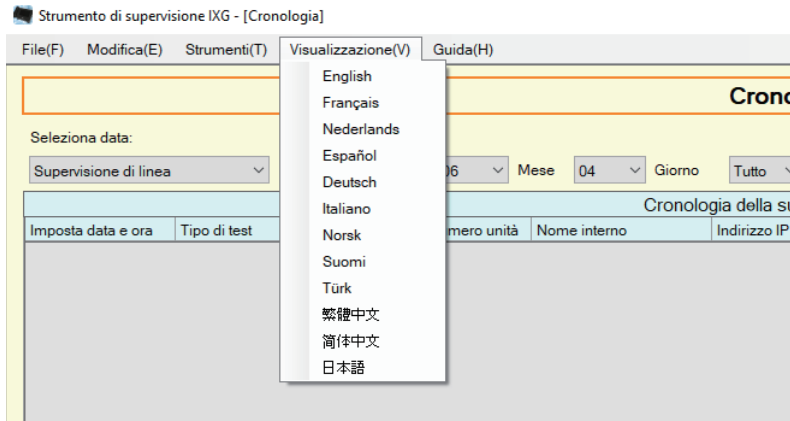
Strumento di supervisione IXG - [Cronologia]

File(F) Modifica(E) Strumenti(T) Visualizzazione(V) Guida(H)

English
Français
Nederlands
Español
Deutsch
Italiano
Norsk
Suomi
Türk
繁體中文
简体中文
日本語

Crono

Seleziona data:

Supervisione di linea

06 Mese 04 Giorno Tutto

Cronologia della su

| Imposta data e ora | Tipo di test | mero unità | Nome interno | Indirizzo IP |
|---|---|---|---|---|